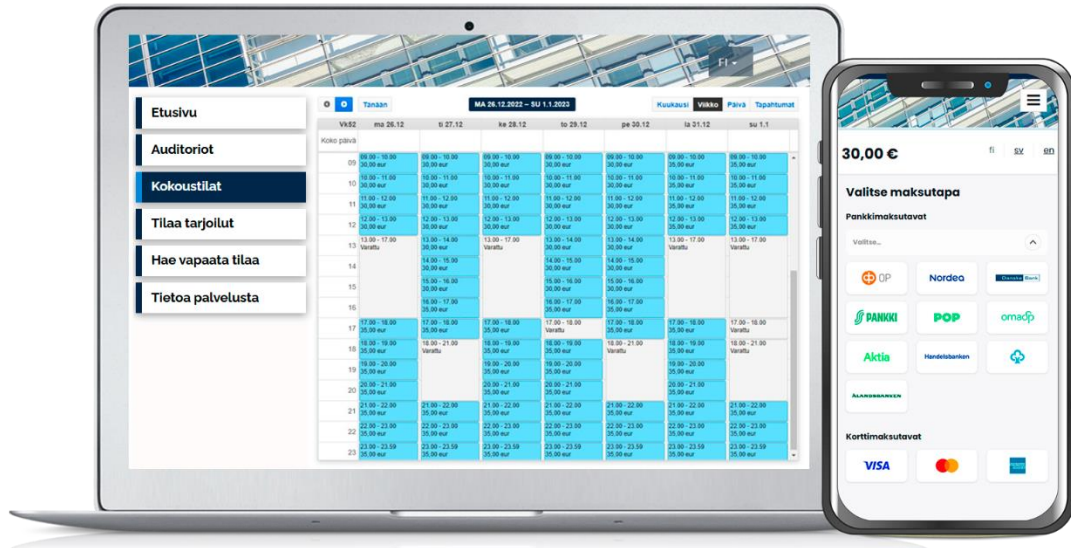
FI

Etusivu
Auditoriot
Kokoustilat
Tilaa tarjoilut
Hae vapaata tilaa
Tietoa palvelusta

Tanaan
MA 26.12.2022 – SU 1.1.2023
Kuukausi Viikko Päivä Tapahtumat

| Vk52 | ma 26.12 | ti 27.12 | ke 28.12 | to 29.12 | pe 30.12 | la 31.12 | su 1.1 |
|---|---|---|---|---|---|---|---|
| Koko päivä | | | | | | | |
| 09 | 09.00 - 10.00 30,00 eur | 09.00 - 10.00 30,00 eur | 09.00 - 10.00 30,00 eur | 09.00 - 10.00 30,00 eur | 09.00 - 10.00 30,00 eur | 09.00 - 10.00 30,00 eur | 09.00 - 10.00 35,00 eur |
| 10 | 10.00 - 11.00 30,00 eur | 10.00 - 11.00 30,00 eur | 10.00 - 11.00 30,00 eur | 10.00 - 11.00 30,00 eur | 10.00 - 11.00 30,00 eur | 10.00 - 11.00 35,00 eur | 10.00 - 11.00 35,00 eur |
| 11 | 11.00 - 12.00 30,00 eur | 11.00 - 12.00 30,00 eur | 11.00 - 12.00 30,00 eur | 11.00 - 12.00 30,00 eur | 11.00 - 12.00 30,00 eur | 11.00 - 12.00 35,00 eur | 11.00 - 12.00 35,00 eur |
| 12 | 12.00 - 13.00 30,00 eur | 12.00 - 13.00 30,00 eur | 12.00 - 13.00 30,00 eur | 12.00 - 13.00 30,00 eur | 12.00 - 13.00 30,00 eur | 12.00 - 13.00 35,00 eur | 12.00 - 13.00 35,00 eur |
| 13 | 13.00 - 17.00 Varattu | 13.00 - 14.00 30,00 eur | 13.00 - 17.00 Varattu | 13.00 - 14.00 30,00 eur | 13.00 - 14.00 30,00 eur | 13.00 - 17.00 Varattu | 13.00 - 17.00 Varattu |
| 14 | | 14.00 - 15.00 30,00 eur | | 14.00 - 15.00 30,00 eur | 14.00 - 15.00 30,00 eur | | |
| 15 | | 15.00 - 16.00 30,00 eur | | 15.00 - 16.00 30,00 eur | 15.00 - 16.00 30,00 eur | | |
| 16 | | 16.00 - 17.00 35,00 eur | | 16.00 - 17.00 35,00 eur | 16.00 - 17.00 35,00 eur | | |
| 17 | 17.00 - 18.00 35,00 eur | 17.00 - 18.00 35,00 eur | 17.00 - 18.00 35,00 eur | 17.00 - 18.00 Varattu | 17.00 - 18.00 35,00 eur | 17.00 - 18.00 35,00 eur | 17.00 - 18.00 Varattu |
| 18 | 18.00 - 19.00 35,00 eur | 18.00 - 21.00 Varattu | 18.00 - 19.00 35,00 eur | 18.00 - 19.00 35,00 eur | 18.00 - 21.00 Varattu | 18.00 - 19.00 35,00 eur | 18.00 - 21.00 Varattu |
| 19 | 19.00 - 20.00 35,00 eur | | 19.00 - 20.00 35,00 eur | 19.00 - 20.00 35,00 eur | | 19.00 - 20.00 35,00 eur | |
| 20 | 20.00 - 21.00 35,00 eur | | 20.00 - 21.00 35,00 eur | 20.00 - 21.00 35,00 eur | | 20.00 - 21.00 35,00 eur | |
| 21 | 21.00 - 22.00 35,00 eur | 21.00 - 22.00 35,00 eur | 21.00 - 22.00 35,00 eur | 21.00 - 22.00 35,00 eur | 21.00 - 22.00 35,00 eur | 21.00 - 22.00 35,00 eur | 21.00 - 22.00 35,00 eur |
| 22 | 22.00 - 23.00 35,00 eur | 22.00 - 23.00 35,00 eur | 22.00 - 23.00 35,00 eur | 22.00 - 23.00 35,00 eur | 22.00 - 23.00 35,00 eur | 22.00 - 23.00 35,00 eur | 22.00 - 23.00 35,00 eur |
| 23 | 23.00 - 23.59 35,00 eur | 23.00 - 23.59 35,00 eur | 23.00 - 23.59 35,00 eur | 23.00 - 23.59 35,00 eur | 23.00 - 23.59 35,00 eur | 23.00 - 23.59 35,00 eur | 23.00 - 23.59 35,00 eur |

30,00 €
fi sv en

Valitse maksutapa
Pankkimaksutavat
Valitse...
OP
Nordea
Danske Bank
S-PANKKI
POP
omaSp
Aktia
Handelsbanken
ÅLANDSBANKEN
Korttimaksutavat
VISA